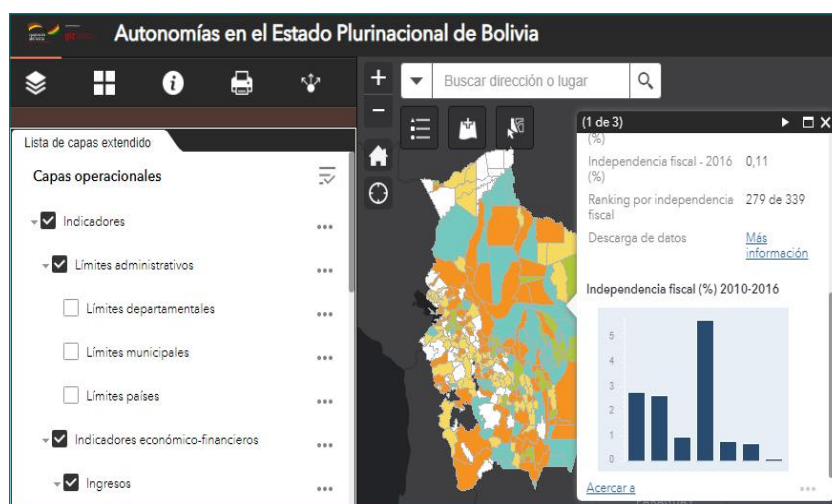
Autonomías en el Estado Plurinacional de Bolivia

Lista de capas extendido

Capas operacionales

Indicadores

Límites administrativos

Límites departamentales

Límites municipales

Límites países

Indicadores económico-financieros

Ingresos

Buscar dirección o lugar

(1 de 3)

(%)

Independencia fiscal - 2016 (%) 0,11

Ranking por independencia fiscal 279 de 339

Descarga de datos Más información

Independencia fiscal (%) 2010-2016

5
4
3
2
1
0

Acercar a